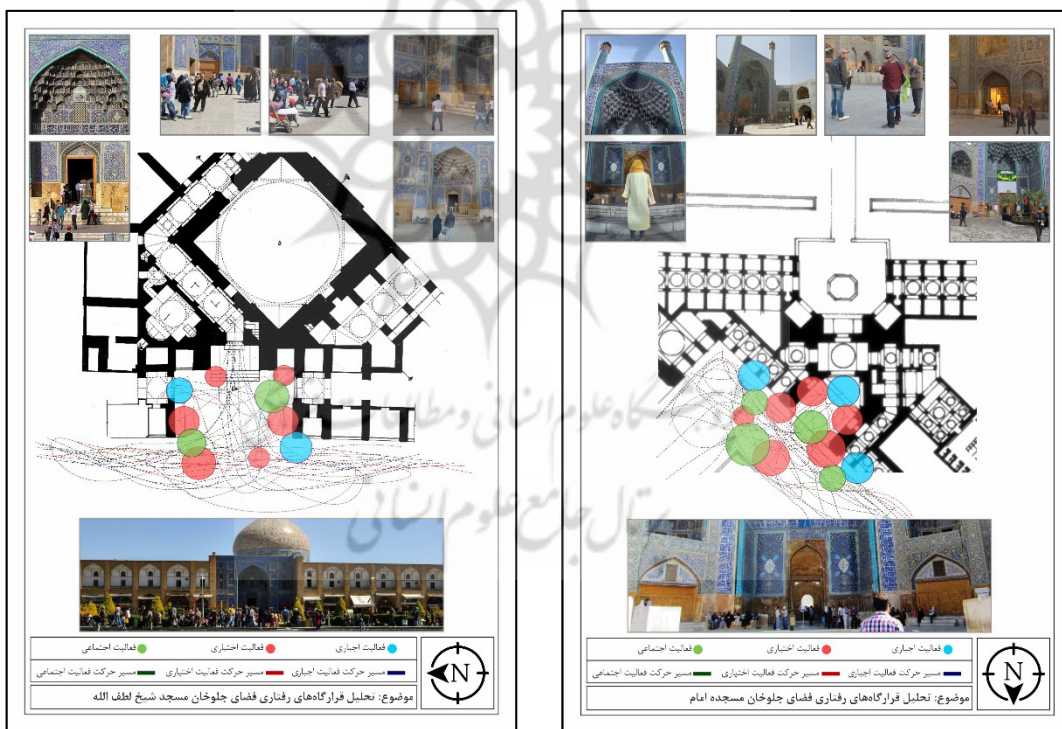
فعالیت اجباری
فعالیت اختیاری
فعالیت اجتماعی
مسیر حرکت فعالیت اجباری
مسیر حرکت فعالیت اختیاری
مسیر حرکت فعالیت اجتماعی
N
موضوع: تحلیل قرارگاه‌های رفتاری فضای جلوخان مسجد شیخ لطف الله

فعالیت اجباری
فعالیت اختیاری
فعالیت اجتماعی
مسیر حرکت فعالیت اجباری
مسیر حرکت فعالیت اختیاری
مسیر حرکت فعالیت اجتماعی
N
موضوع: تحلیل قرارگاه‌های رفتاری فضای جلوخان مسجده امام

پژوهشگاه علوم انسانی و مطالعات فرهنگی
پرتال جامع علوم انسانی